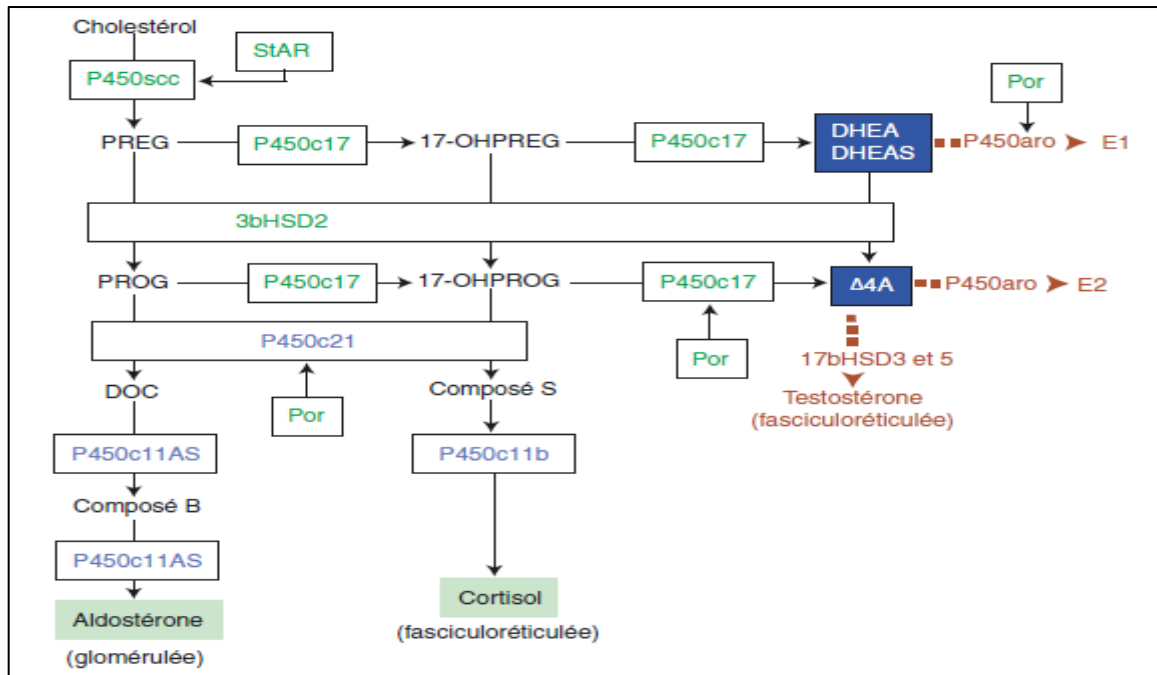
Cholestérol

StAR

P450scc

Por

PREG

P450c17

17-OHPREG

P450c17

DHEA
DHEAS

P450aro

E1

3bHSD2

PROG

P450c17

17-OHPROG

P450c17

Δ4A

P450aro

E2

P450c21

Por

17bHSD3 et 5

Testostérone
(fasciculoréticulée)

DOC

Composé S

Por

P450c11AS

P450c11b

Composé B

P450c11AS

Aldostérone
(glomérulée)

Cortisol
(fasciculoréticulée)